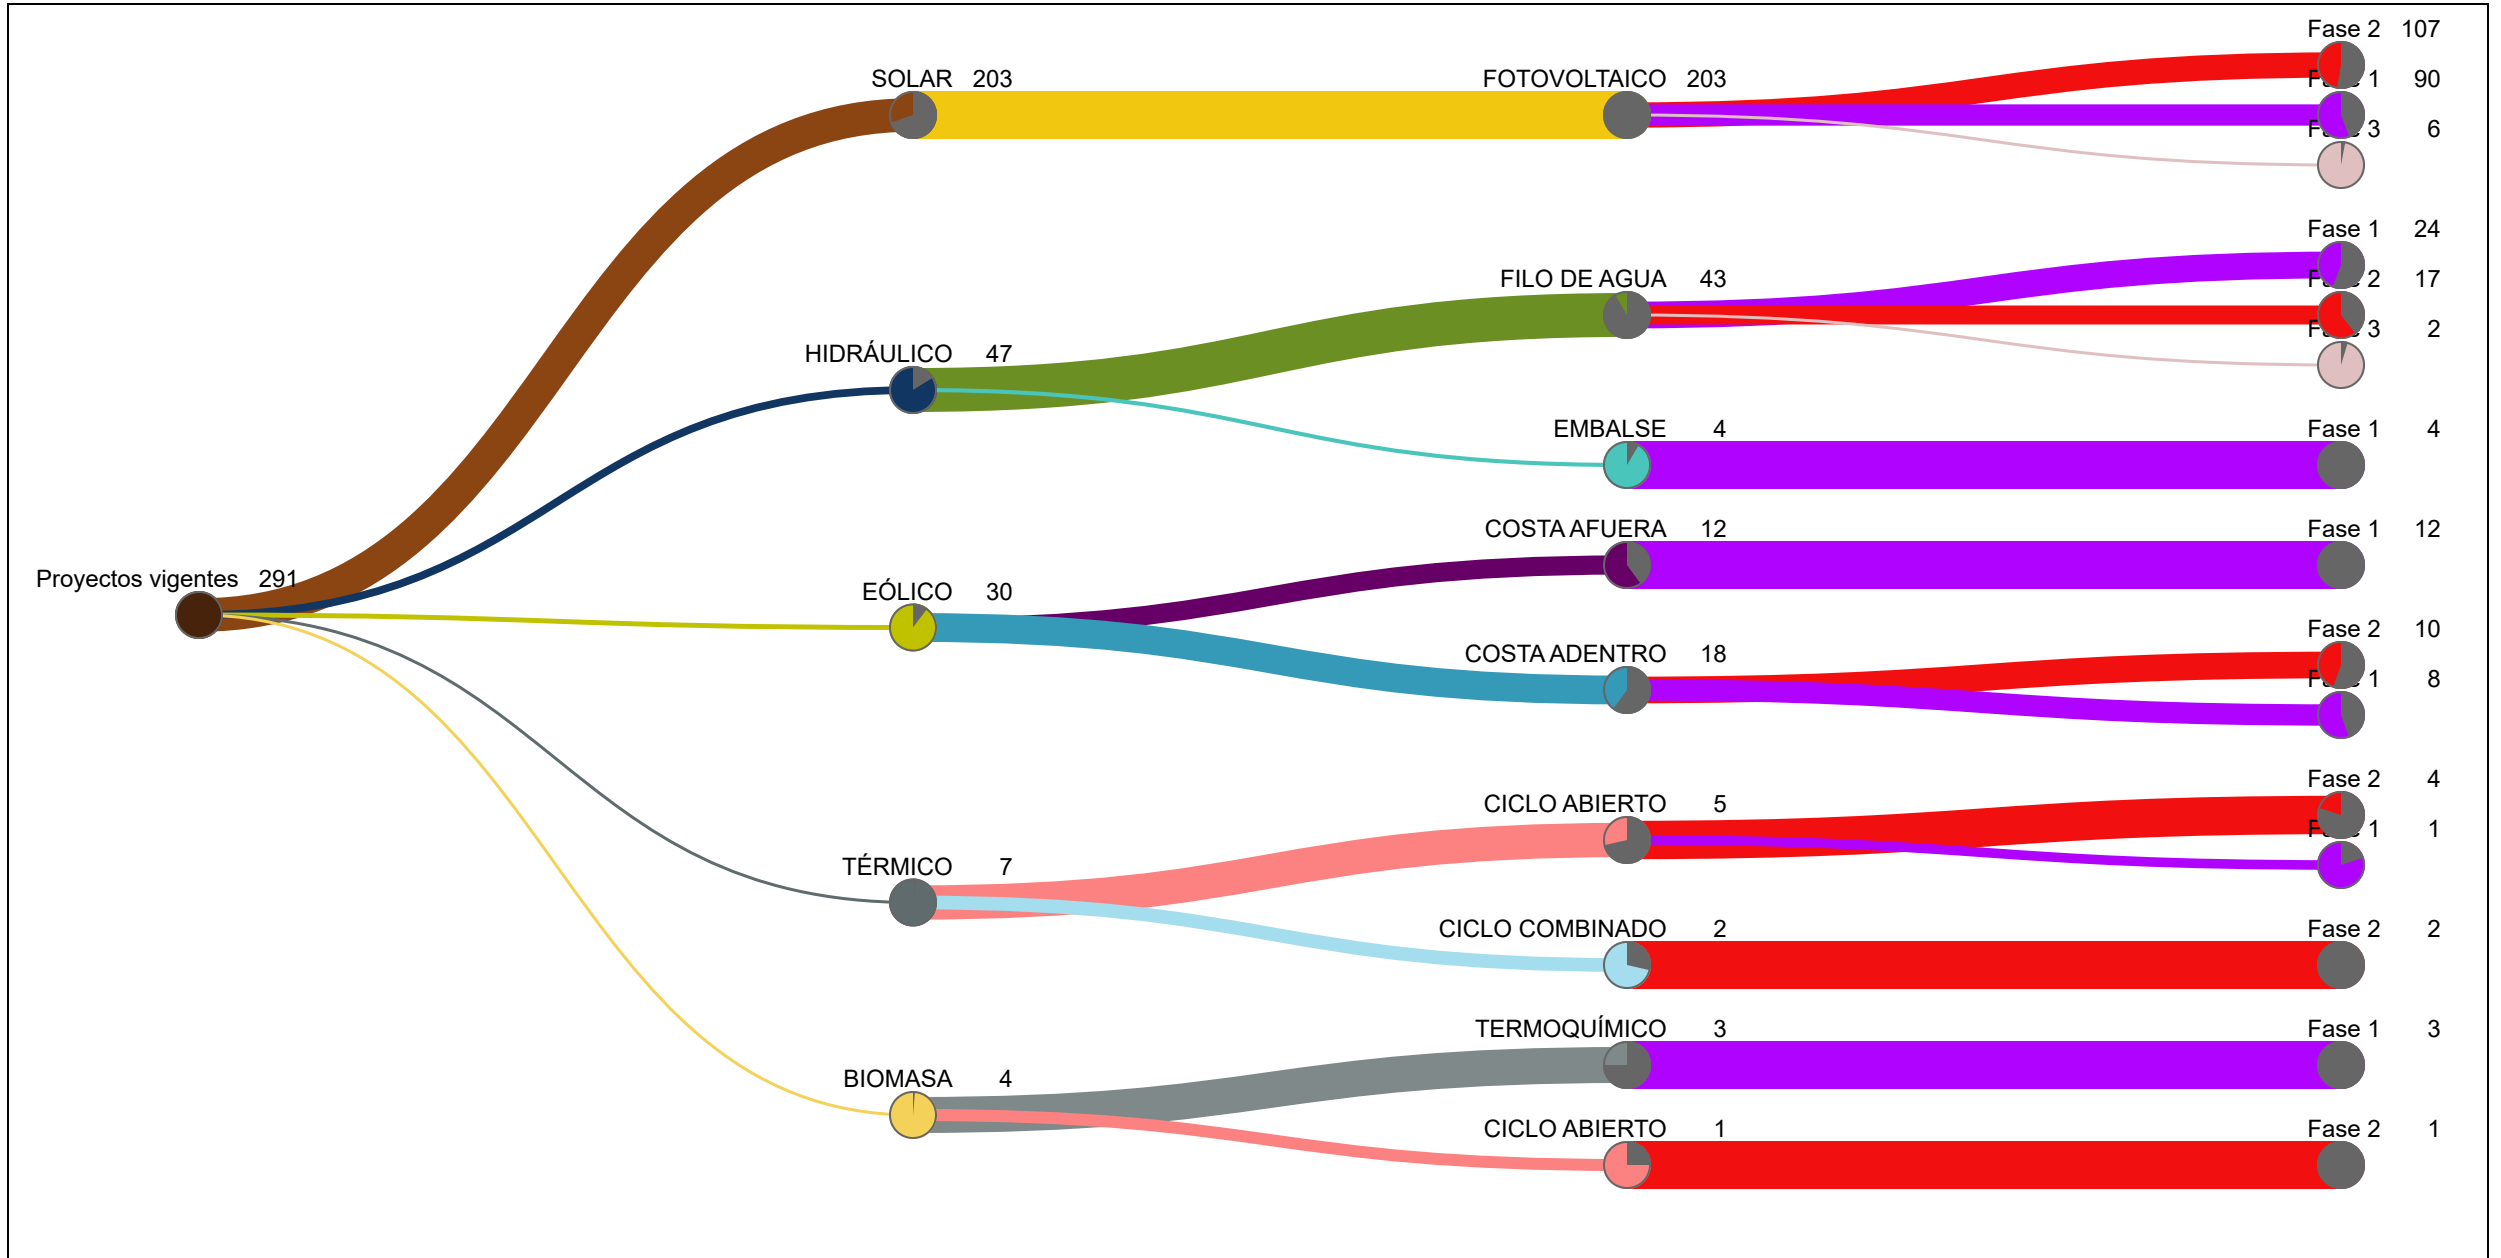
Proyectos vigentes 291

SOLAR 203
HIDRÁULICO 47
EÓLICO 30
TÉRMICO 7
BIOMASA 4

FOTOVOLTAICO 203
FILO DE AGUA 43
EMBALSE 4
COSTA AFUERA 12
COSTA ADENTRO 18
CICLO ABIERTO 5
CICLO COMBINADO 2
TERMOQUÍMICO 3
CICLO ABIERTO 1

Fase 2 107
Fase 1 90
Fase 3 6
Fase 1 24
Fase 2 17
Fase 3 2
Fase 1 4
Fase 1 12
Fase 2 10
Fase 1 8
Fase 2 4
Fase 1 1
Fase 2 2
Fase 1 3
Fase 2 1